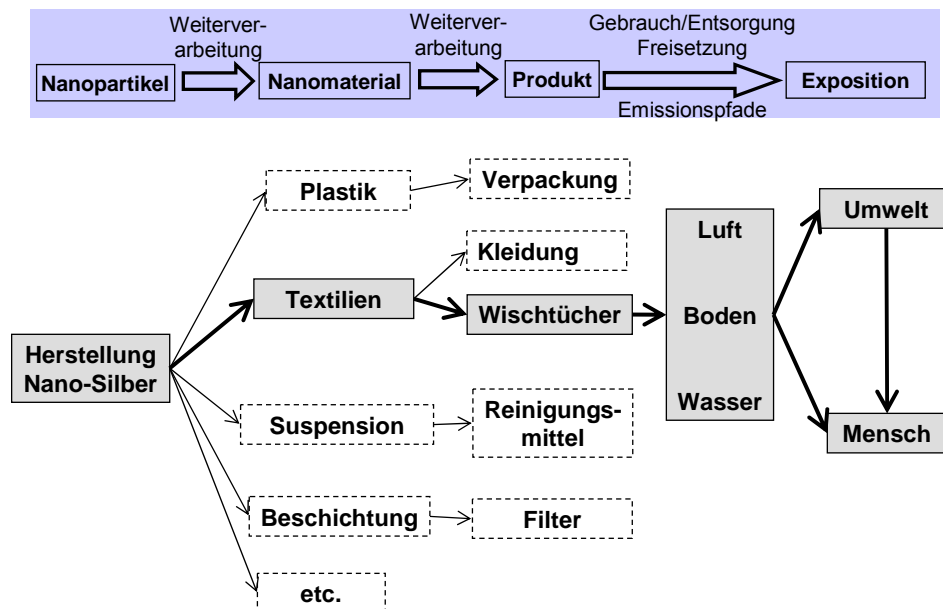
Weiterverarbeitung

Weiterverarbeitung

Gebrauch/Entsorgung Freisetzung

Nanopartikel

Nanomaterial

Produkt

Exposition

Emissionspfade

Plastik

Verpackung

Umwelt

Kleidung

Luft

Textilien

Wischtücher

Boden

Herstellung Nano-Silber

Suspension

Reinigungsmittel

Wasser

Mensch

Beschichtung

Filter

etc.